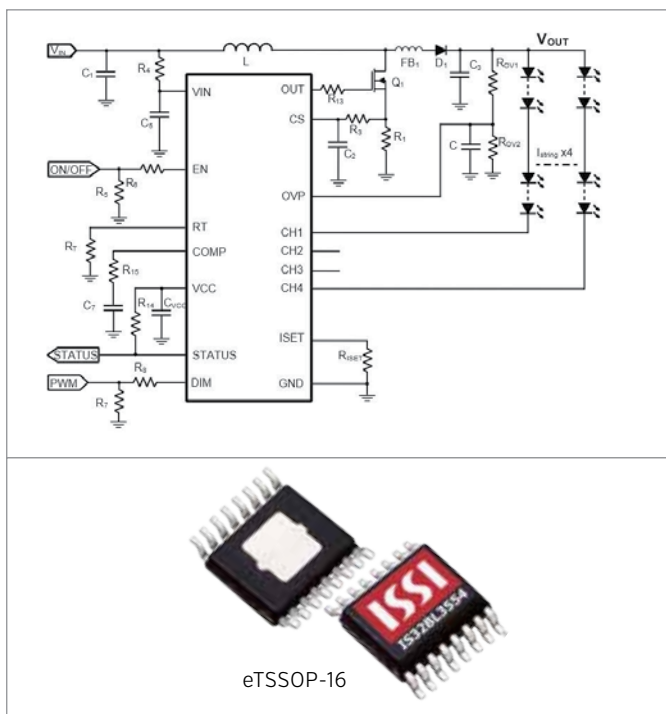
$V_{IN}$

L

$V_{OUT}$

$C_1$

$R_4$

VIN

OUT

$R_{13}$

$Q_1$

$FB_1$

$D_1$

$C_3$

$R_{OV1}$

CS

$R_3$

$R_1$

$C_8$

$C_2$

C

$R_{OV2}$

$I_{string}$ x4

ON/OFF

$R_6$

EN

$R_5$

OVP

RT

CH1

$R_7$

COMP

CH2

$R_{15}$

CH3

VCC

CH4

$C_7$

$R_{14}$

$C_{VCC}$

ISET

$R_{ISET}$

STATUS

STATUS

PWM

$R_8$

DIM

GND

$R_7$

ISSI

IS32BL3554

eTSSOP-16